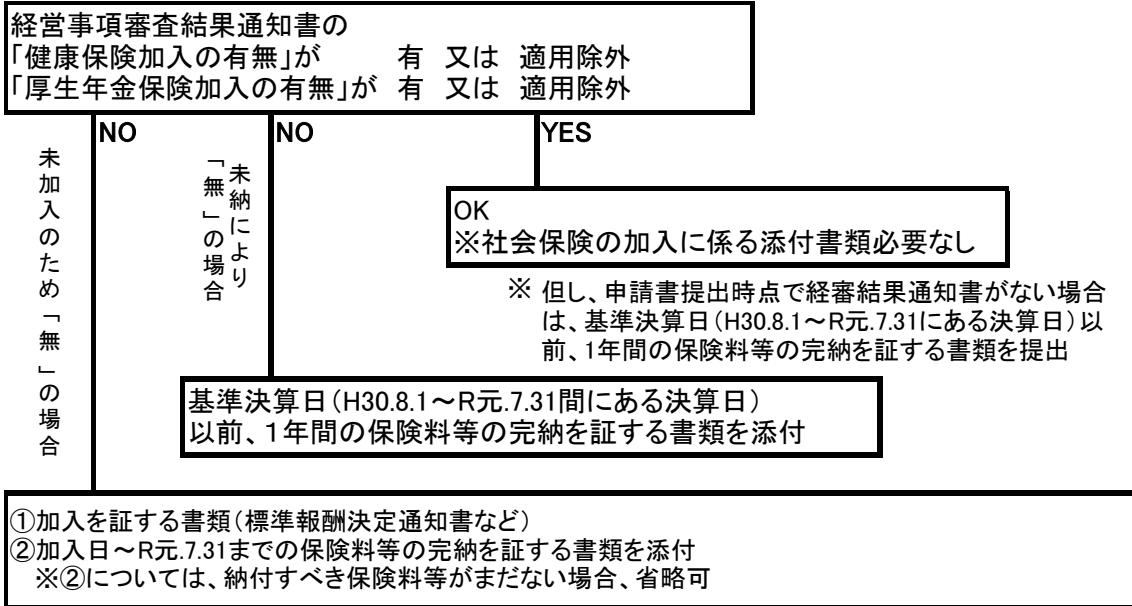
経営事項審査結果通知書の
「健康保険加入の有無」が　有　又は　適用除外
「厚生年金保険加入の有無」が　有　又は　適用除外

NO
未加入のため「無」の場合

NO
未納により「無」の場合

YES

OK
※社会保険の加入に係る添付書類必要なし

※ 但し、申請書提出時点で経審結果通知書がない場合は、基準決算日（H30.8.1～R元.7.31にある決算日）以前、1年間の保険料等の完納を証する書類を提出

基準決算日（H30.8.1～R元.7.31間にある決算日）
以前、1年間の保険料等の完納を証する書類を添付

①加入を証する書類（標準報酬決定通知書など）
②加入日～R元.7.31までの保険料等の完納を証する書類を添付
※②については、納付すべき保険料等がまだない場合、省略可